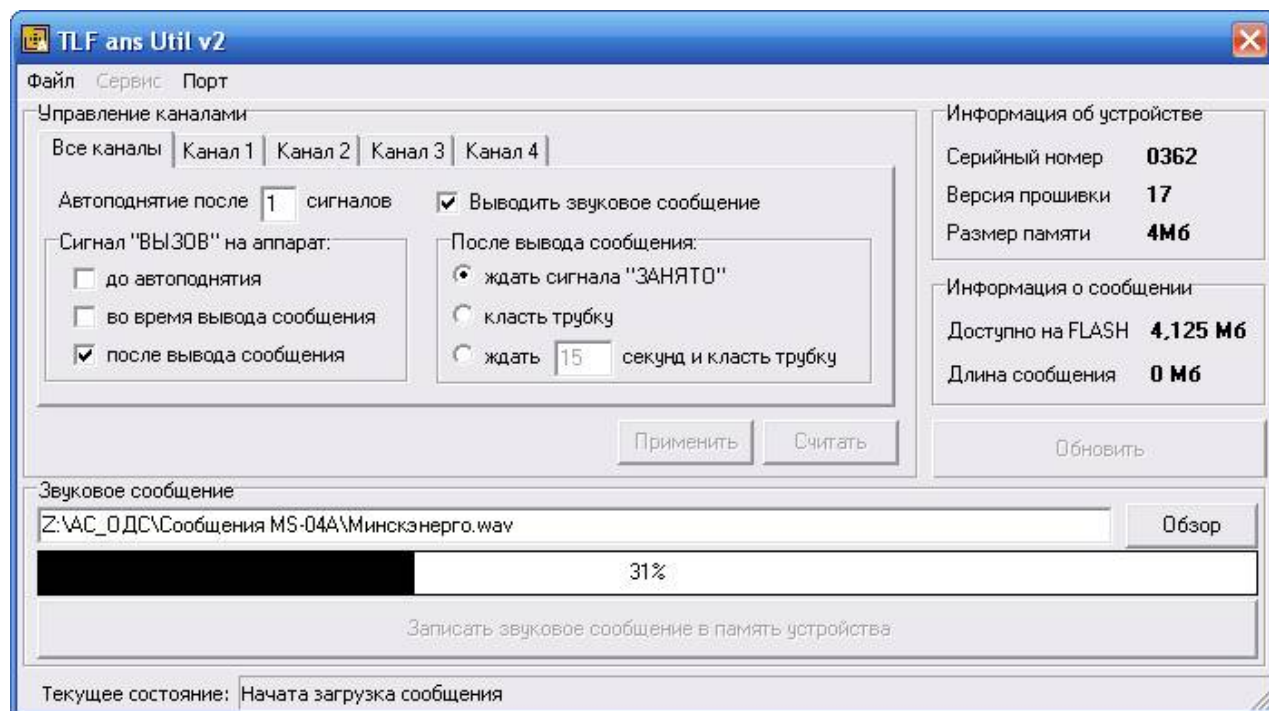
TLF ans Util v2

Файл Сервис Порт

Управление каналами

Все каналы | Канал 1 | Канал 2 | Канал 3 | Канал 4

Автоподнятие после 1 сигналов

Выводить звуковое сообщение

Сигнал "ВЫЗОВ" на аппарат:

до автоподнятия

во время вывода сообщения

после вывода сообщения

После вывода сообщения:

ждать сигнала "ЗАНЯТО"

класть трубку

ждать 15 секунд и класть трубку

Применить Считать

Информация об устройстве

Серийный номер 0362

Версия прошивки 17

Размер памяти 4Мб

Информация о сообщении

Доступно на FLASH 4,125 Мб

Длина сообщения 0 Мб

Обновить

Звуковое сообщение

Z:\АС_ОДС\Сообщения MS-04A\Минскэнерго.wav

Обзор

31%

Записать звуковое сообщение в память устройства

Текущее состояние: Начата загрузка сообщения